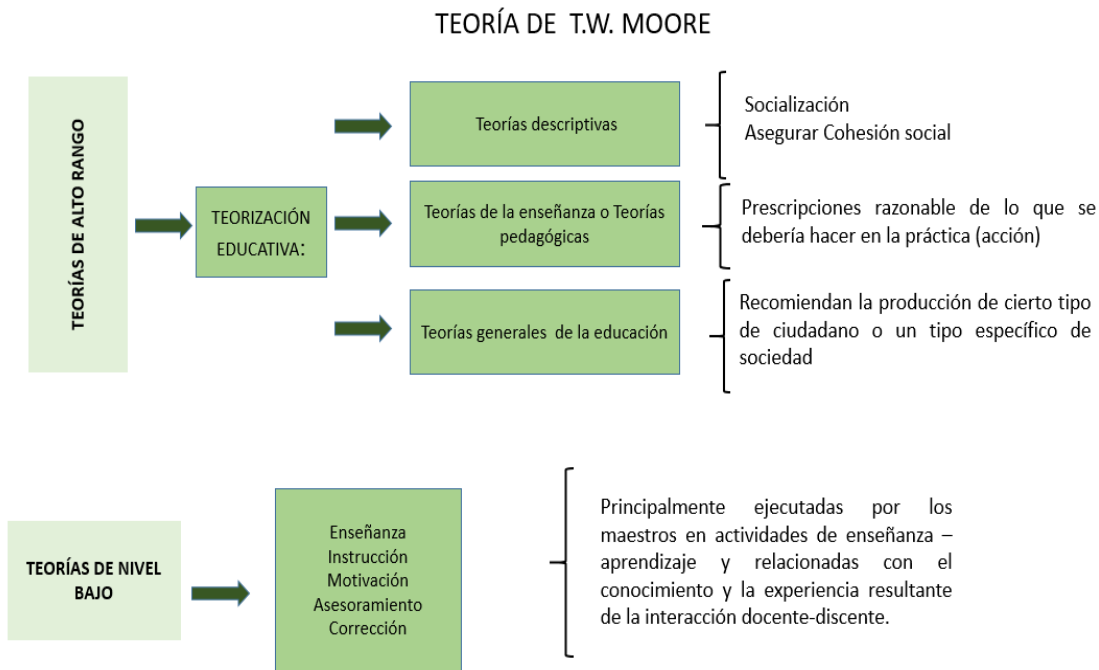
TEORÍA DE T.W. MOORE

TEORÍAS DE ALTO RANGO

TEORIZACIÓN EDUCATIVA:

Teorías descriptivas

Socialización
Asegurar Cohesión social

Teorías de la enseñanza o Teorías pedagógicas

Prescripciones razonable de lo que se debería hacer en la práctica (acción)

Teorías generales de la educación

Recomiendan la producción de cierto tipo de ciudadano o un tipo específico de sociedad

TEORÍAS DE NIVEL BAJO

Enseñanza
Instrucción
Motivación
Asesoramiento
Corrección

Principalmente ejecutadas por los maestros en actividades de enseñanza – aprendizaje y relacionadas con el conocimiento y la experiencia resultante de la interacción docente-discente.